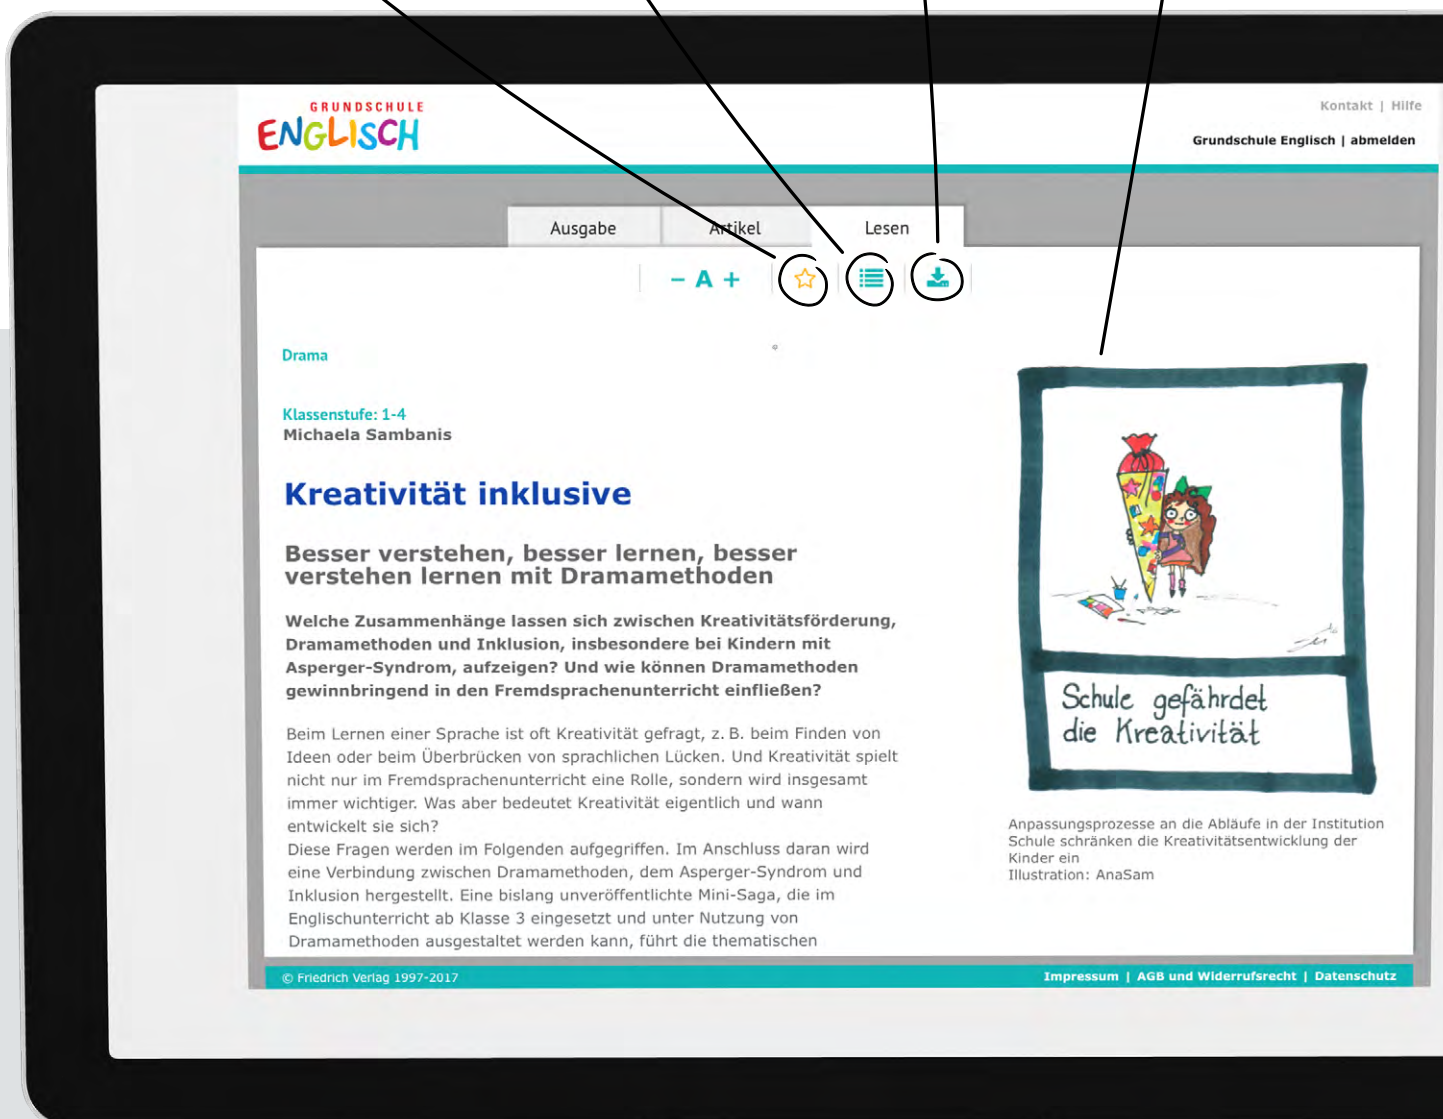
GRUNDSCHULE
ENGLISCH

Kontakt | Hilfe

Grundschule Englisch | abmelden

Ausgabe | Artikel | Lesen

– A +

Drama

Klassenstufe: 1-4
Michaela Sambanis

Kreativität inklusive

Besser verstehen, besser lernen, besser verstehen lernen mit Dramamethoden

Welche Zusammenhänge lassen sich zwischen Kreativitätsförderung, Dramamethoden und Inklusion, insbesondere bei Kindern mit Asperger-Syndrom, aufzeigen? Und wie können Dramamethoden gewinnbringend in den Fremdsprachenunterricht einfließen?

Beim Lernen einer Sprache ist oft Kreativität gefragt, z. B. beim Finden von Ideen oder beim Überbrücken von sprachlichen Lücken. Und Kreativität spielt nicht nur im Fremdsprachenunterricht eine Rolle, sondern wird insgesamt immer wichtiger. Was aber bedeutet Kreativität eigentlich und wann entwickelt sie sich?
Diese Fragen werden im Folgenden aufgegriffen. Im Anschluss daran wird eine Verbindung zwischen Dramamethoden, dem Asperger-Syndrom und Inklusion hergestellt. Eine bislang unveröffentlichte Mini-Saga, die im Englischunterricht ab Klasse 3 eingesetzt und unter Nutzung von Dramamethoden ausgestaltet werden kann, führt die thematischen

Schule gefährdet die Kreativität

Anpassungsprozesse an die Abläufe in der Institution Schule schränken die Kreativitätsentwicklung der Kinder ein
Illustration: AnaSam

© Friedrich Verlag 1997-2017

Impressum | AGB und Widerrufsrecht | Datenschutz